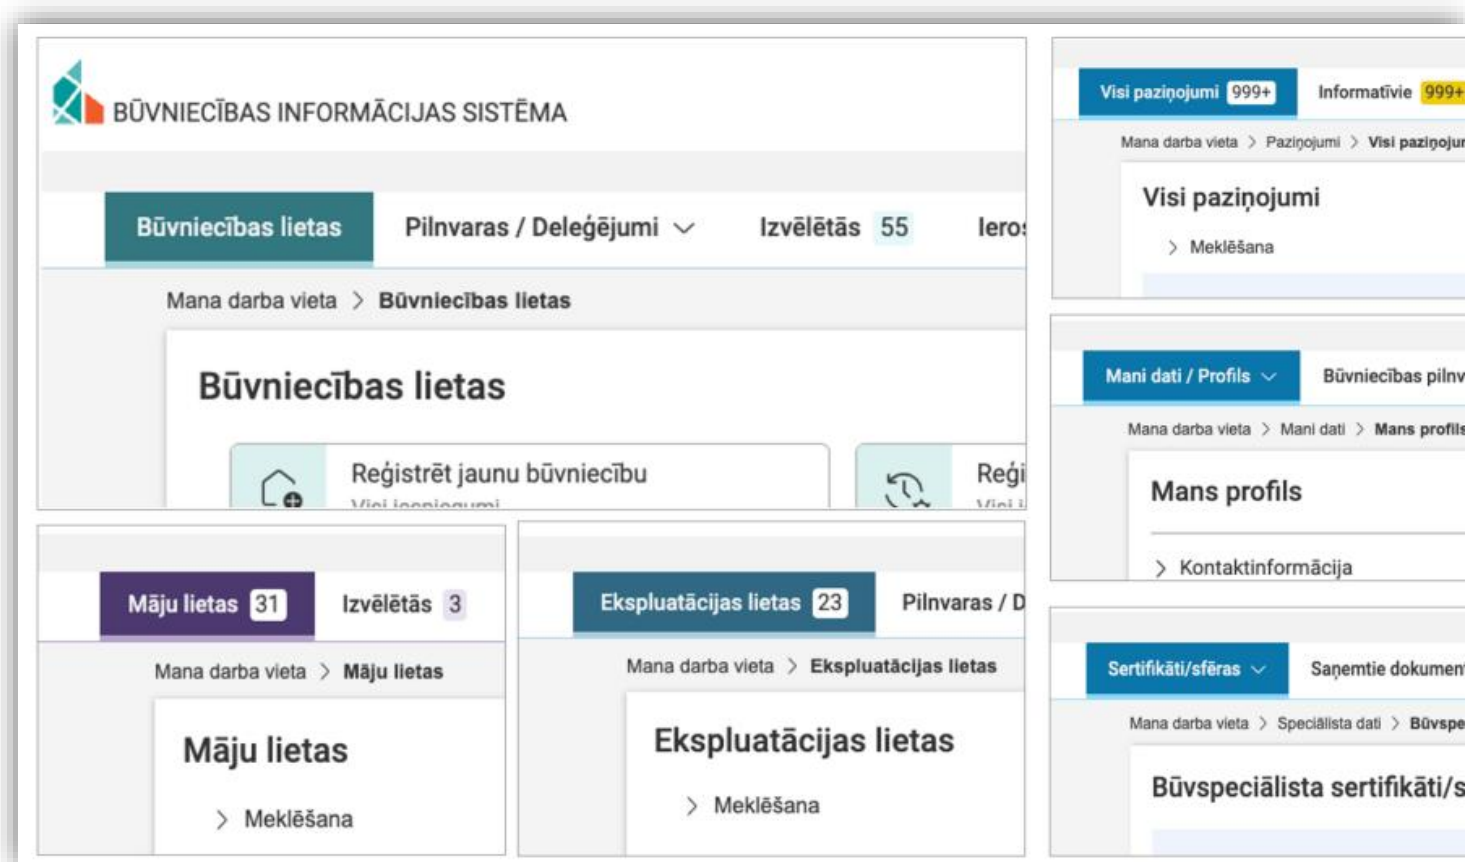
BŪVNIECĪBAS INFORMĀCIJAS SISTĒMA

Būvniecības lietas | Pilnvaras / Deleģējumi | Izvēlētās 55 | Ieros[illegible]

Mana darba vieta > Būvniecības lietas

Būvniecības lietas

Reģistrēt jaunu būvniecību
Visi iesniegumi

Reģi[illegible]
Visi i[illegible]

Visi paziņojumi 999+ | Informatīvie 999+

Mana darba vieta > Paziņojumi > Visi paziņoju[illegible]

Visi paziņojumi

> Meklēšana

Mani dati / Profils | Būvniecības pilnv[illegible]

Mana darba vieta > Mani dati > Mans profils

Mans profils

> Kontaktinformācija

Māju lietas 31 | Izvēlētās 3

Mana darba vieta > Māju lietas

Māju lietas

> Meklēšana

Ekspluatācijas lietas 23 | Pilnvaras / D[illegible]

Mana darba vieta > Ekspluatācijas lietas

Ekspluatācijas lietas

> Meklēšana

Sertifikāti/sfēras | Saņemtie dokumen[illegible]

Mana darba vieta > Speciālista dati > Būvspe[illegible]

Būvspeciālista sertifikāti/s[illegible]